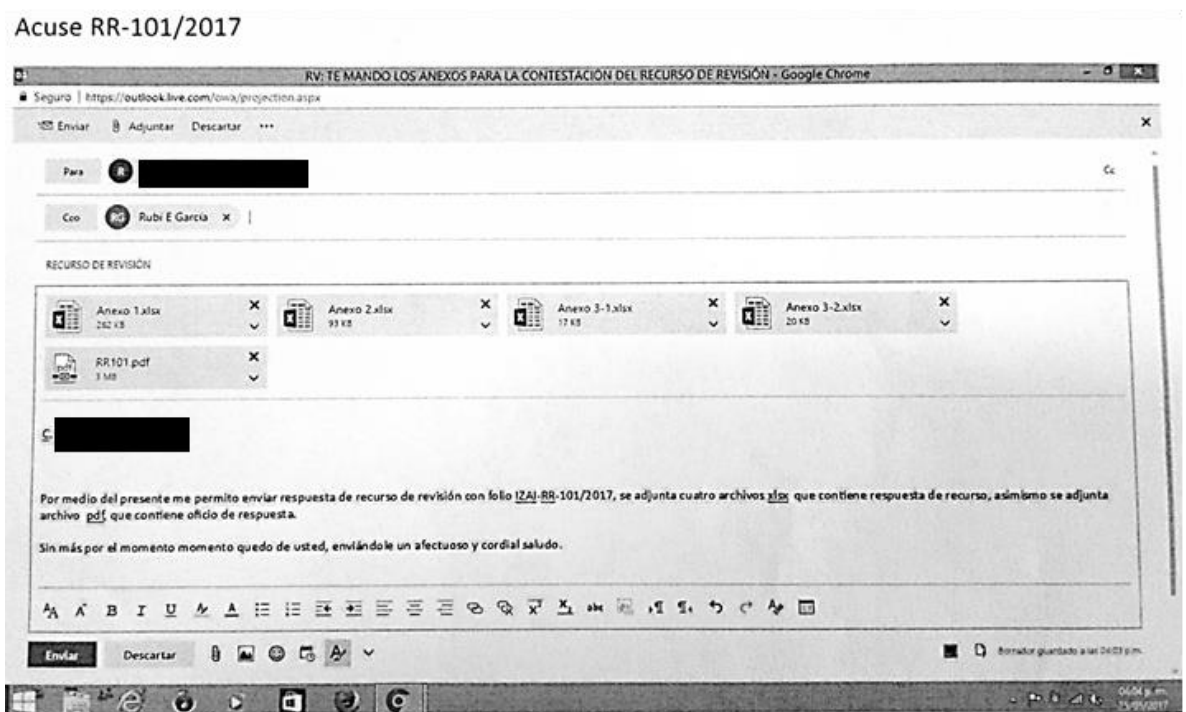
Acuse RR-101/2017

RV: TE MANDO LOS ANEXOS PARA LA CONTESTACIÓN DEL RECURSO DE REVISIÓN - Google Chrome

Seguro | https://outlook.live.com/owa/projection.aspx

Enviar Adjuntar Descartar ···

Para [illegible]

Cc

Cco RG Rubí E García ×

RECURSO DE REVISIÓN

Anexo 1.xlsx 262 KB

Anexo 2.xlsx 93 KB

Anexo 3-1.xlsx 17 KB

Anexo 3-2.xlsx 20 KB

RR101.pdf 3 MB

C. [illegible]

Por medio del presente me permito enviar respuesta de recurso de revisión con folio IZAI-RR-101/2017, se adjunta cuatro archivos xlsx que contiene respuesta de recurso, asimismo se adjunta archivo pdf que contiene oficio de respuesta.

Sin más por el momento momento quedo de usted, enviándole un afectuoso y cordial saludo.

Enviar Descartar

Borrador guardado a las 04:03 p.m.

04:04 p.m. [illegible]/2017